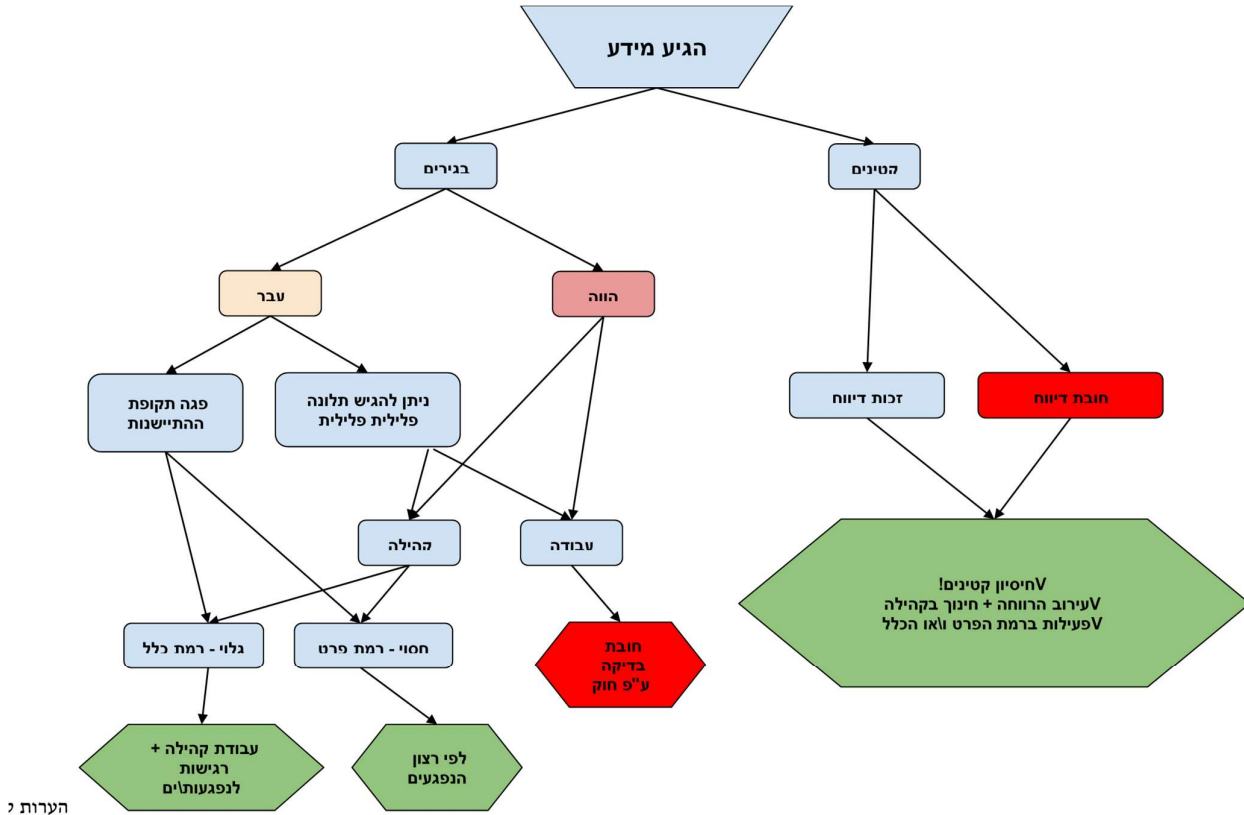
הגיע מידע

בגירים

קטינים

עבר

הווה

פגה תקופת ההתיישנות

ניתן להגיש תלונה פלילית

זכות דיווח

חובת דיווח

קהילה

עבודה

Vחיסיון קטינים!
Vעירוב הרווחה + חינוך בקהילה
Vפעילות ברמת הפרט ו\או הכלל

גלוי - רמת כלל

חסוי - רמת פרט

חובת בדיקה ע"פ חוק

עבודת קהילה + רגישות לנפגעות\ים

לפי רצון הנפגעים

הערות ¿